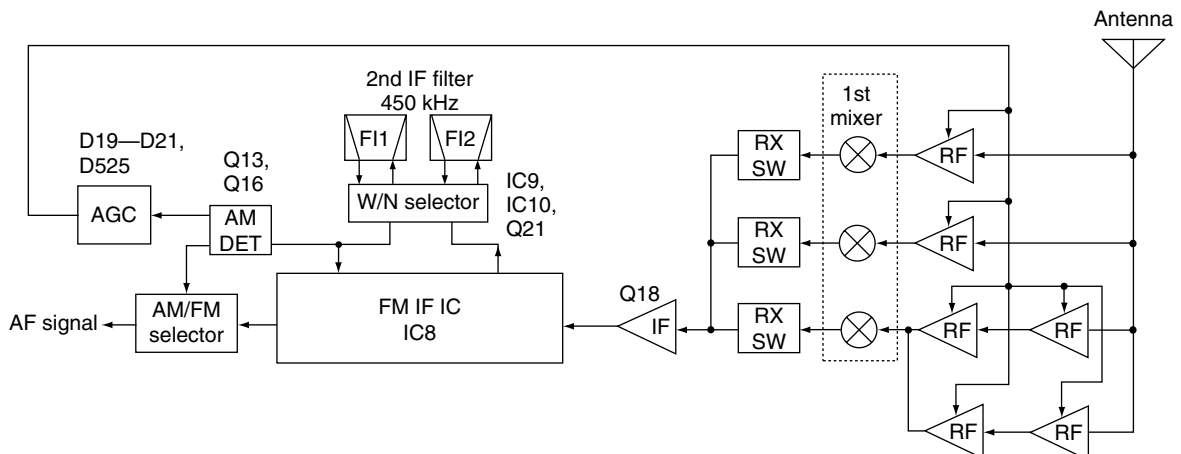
Antenna

2nd IF filter
450 kHz

FI1

FI2

1st mixer

D19—D21, D525

Q13, Q16

RX SW

RF

AGC

AM DET

W/N selector

IC9, IC10, Q21

RX SW

RF

AF signal

AM/FM selector

FM IF IC
IC8

Q18

IF

RX SW

RF

RF

RF

RF